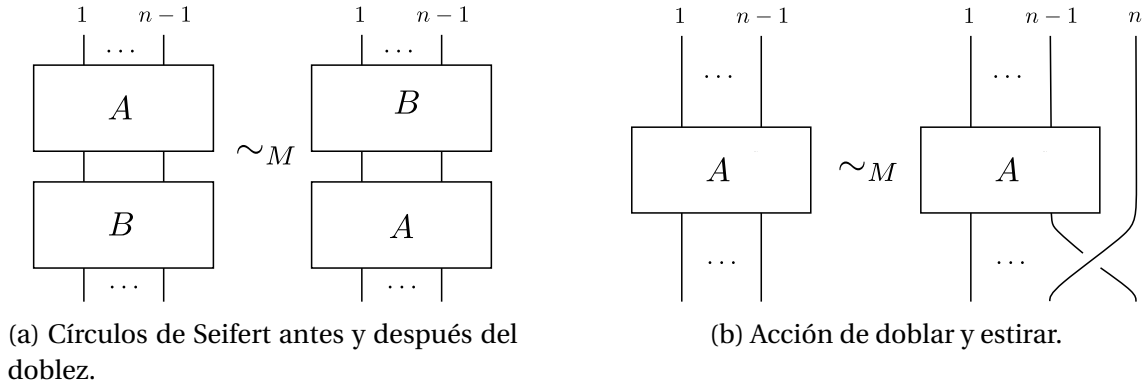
$1$ $n-1$
$\cdots$
$A$
$B$
$\cdots$

$\sim_M$

$1$ $n-1$
$\cdots$
$B$
$A$
$\cdots$

(a) Círculos de Seifert antes y después del doblez.

$1$ $n-1$
$\cdots$
$A$
$\cdots$

$\sim_M$

$1$ $n-1$ $n$
$\cdots$
$A$
$\cdots$

(b) Acción de doblar y estirar.